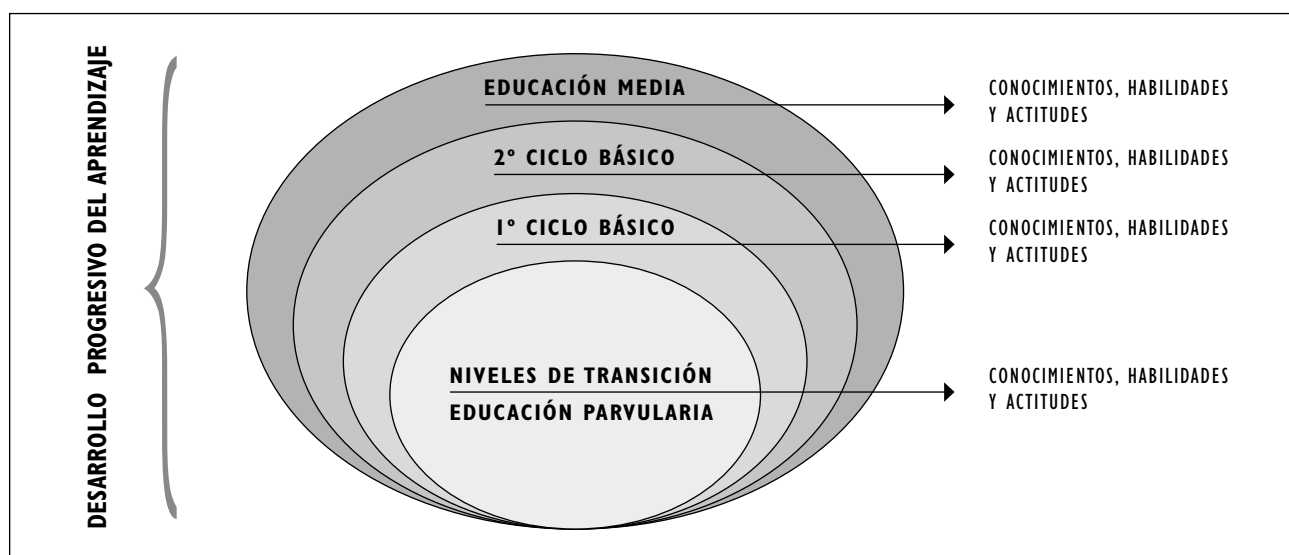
DESARROLLO PROGRESIVO DEL APRENDIZAJE

EDUCACIÓN MEDIA

CONOCIMIENTOS, HABILIDADES Y ACTITUDES

2° CICLO BÁSICO

CONOCIMIENTOS, HABILIDADES Y ACTITUDES

1° CICLO BÁSICO

CONOCIMIENTOS, HABILIDADES Y ACTITUDES

NIVELES DE TRANSICIÓN

EDUCACIÓN PARVULARIA

CONOCIMIENTOS, HABILIDADES Y ACTITUDES